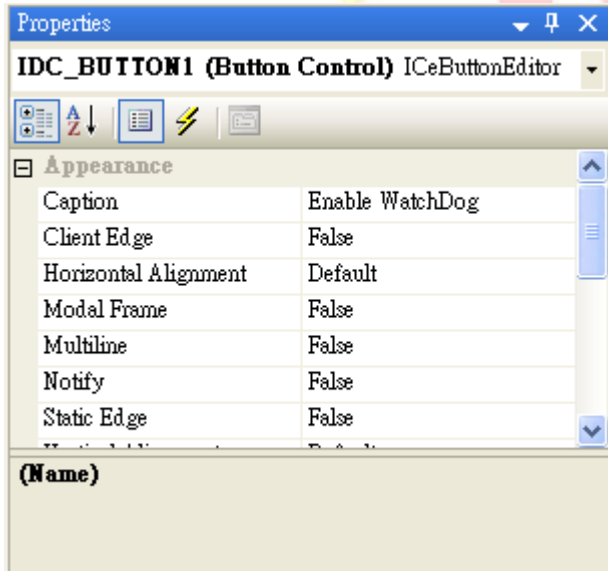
Properties

IDC_BUTTON1 (Button Control) ICeButtonEditor

Appearance

| | |
|---|---|
| Caption | Enable WatchDog |
| Client Edge | False |
| Horizontal Alignment | Default |
| Modal Frame | False |
| Multiline | False |
| Notify | False |
| Static Edge | False |
| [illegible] | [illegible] |

(Name)